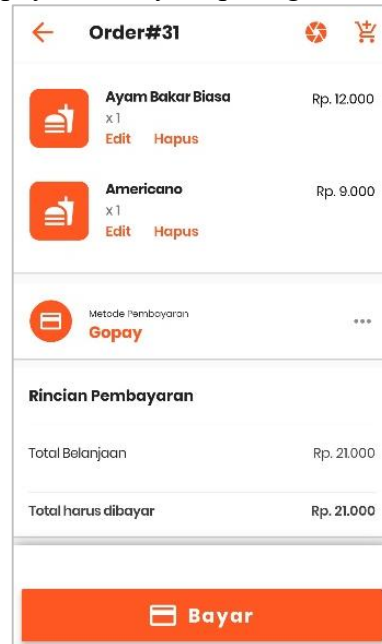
Order#31

Ayam Bakar Biasa
x 1
Edit Hapus
Rp. 12.000

Americano
x 1
Edit Hapus
Rp. 9.000

Metode Pembayaran
Gopay
...

Rincian Pembayaran

Total Belanjaan Rp. 21.000

Total harus dibayar Rp. 21.000

Bayar